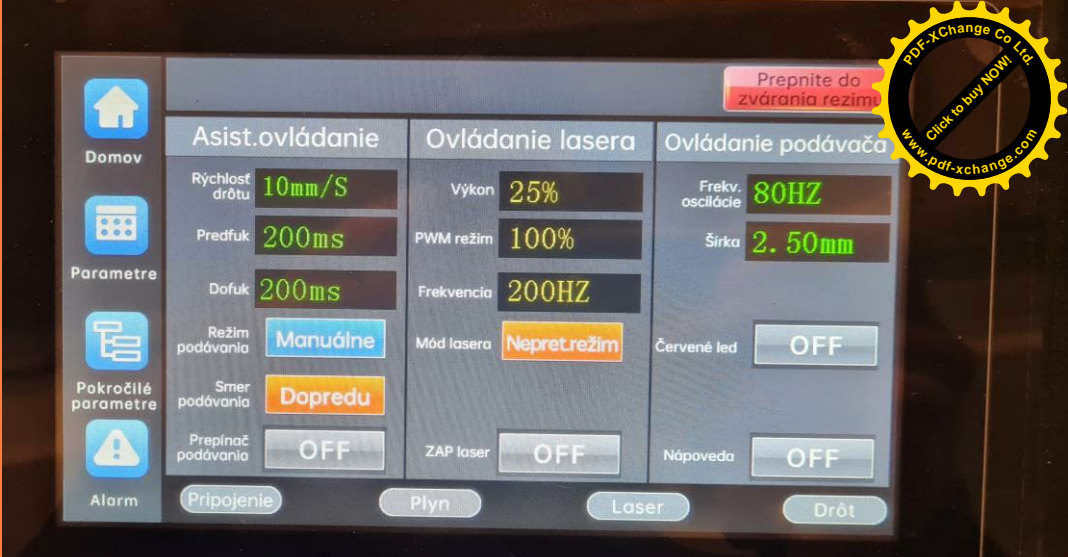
PDF-XChange Co Ltd.
Click to buy NOW!
www.pdf-xchange.com

Prepnite do zvárania rezimu

Domov

Parametre

Pokročilé parametre

Alarm

Asist.ovládanie

Rýchlosť drôtu 10mm/S

Predfuk 200ms

Dofuk 200ms

Režim podávania Manuálne

Smer podávania Dopredu

Prepínač podávania OFF

Ovládanie lasera

Výkon 25%

PWM režim 100%

Frekvencia 200HZ

Mód lasera Nepret.režim

ZAP laser OFF

Ovládanie podávača

Frekv. oscilácie 80HZ

Šírka 2.50mm

Červené led OFF

Nápoveda OFF

Pripojenie

Plyn

Laser

Drôt